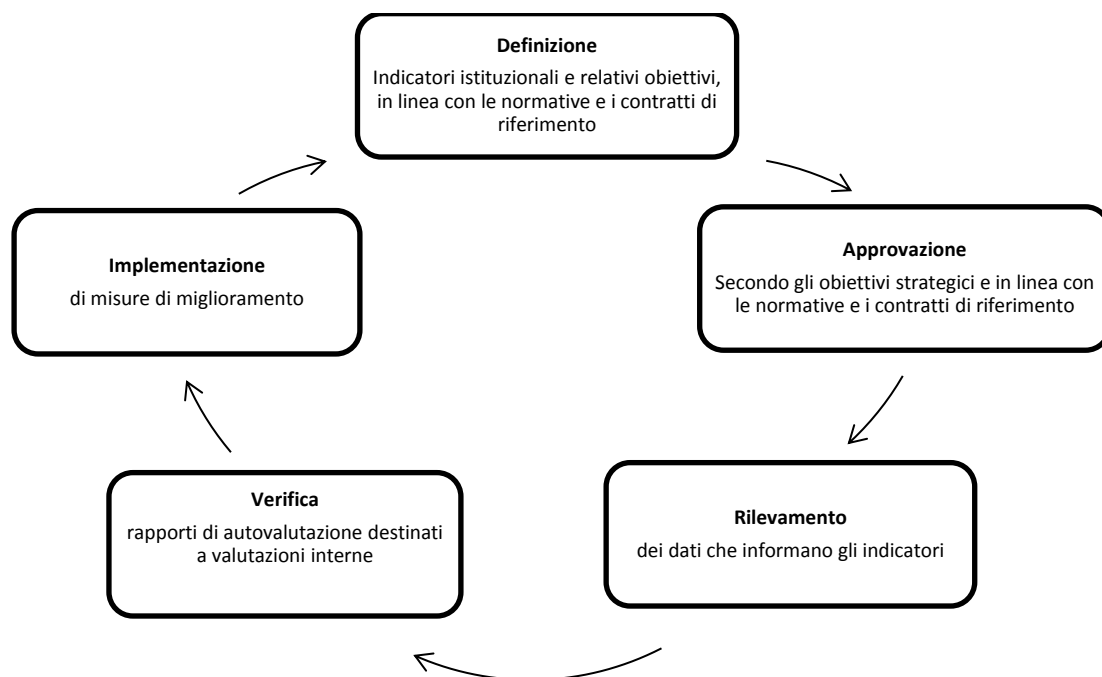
Definizione
Indicatori istituzionali e relativi obiettivi, in linea con le normative e i contratti di riferimento

Approvazione
Secondo gli obiettivi strategici e in linea con le normative e i contratti di riferimento

Rilevamento
dei dati che informano gli indicatori

Verifica
rapporti di autovalutazione destinati a valutazioni interne

Implementazione
di misure di miglioramento